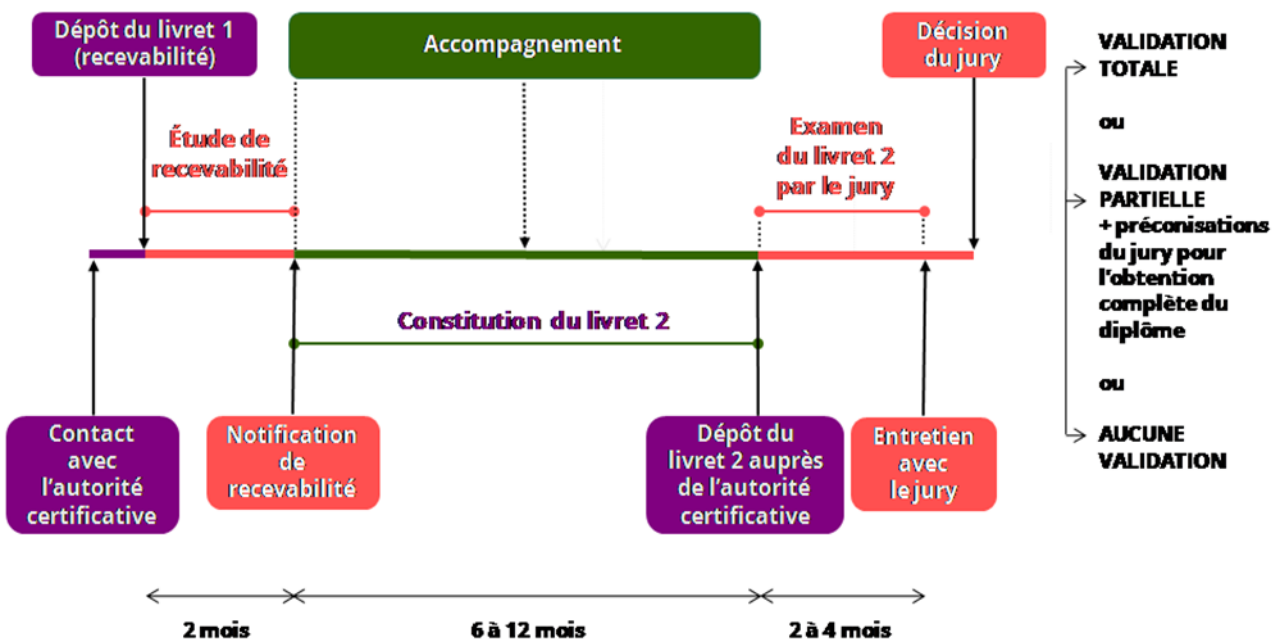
Dépôt du livret 1 (recevabilité)

Accompagnement

Décision du jury

VALIDATION TOTALE

ou

VALIDATION PARTIELLE + préconisations du jury pour l'obtention complète du diplôme

ou

AUCUNE VALIDATION

Étude de recevabilité

Examen du livret 2 par le jury

Constitution du livret 2

Contact avec l'autorité certificative

Notification de recevabilité

Dépôt du livret 2 auprès de l'autorité certificative

Entretien avec le jury

2 mois

6 à 12 mois

2 à 4 mois